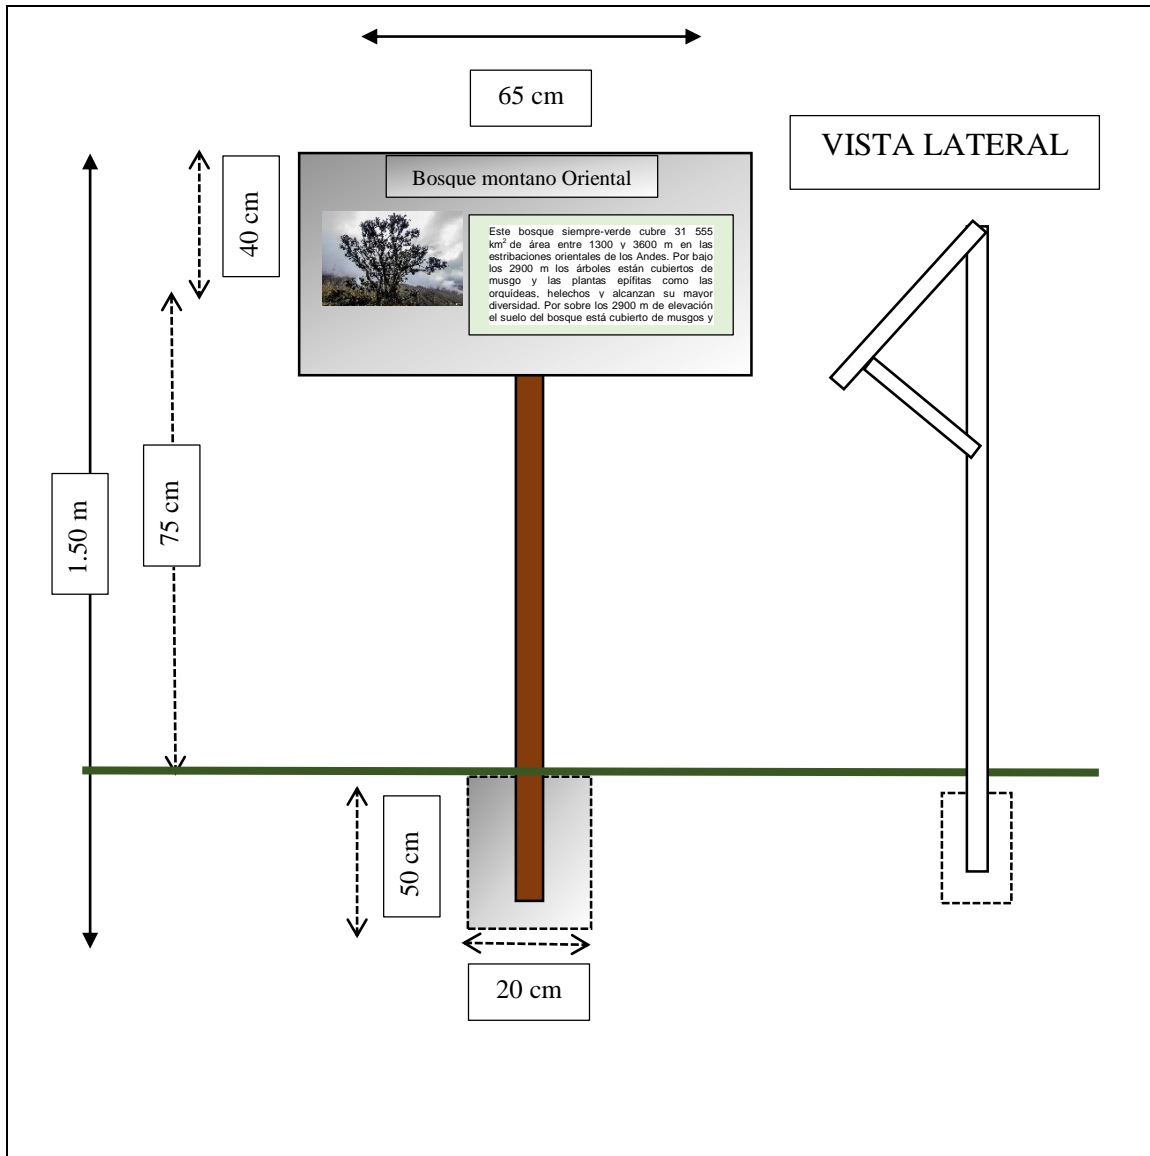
65 cm

VISTA LATERAL

40 cm

Bosque montano Oriental

Este bosque siempre-verde cubre 31 555 km$^2$ de área entre 1300 y 3600 m en las estribaciones orientales de los Andes. Por bajo los 2900 m los árboles están cubiertos de musgo y las plantas epifitas como las orquídeas, helechos y alcanzan su mayor diversidad. Por sobre los 2900 m de elevación el suelo del bosque está cubierto de musgos y

1.50 m

75 cm

50 cm

20 cm